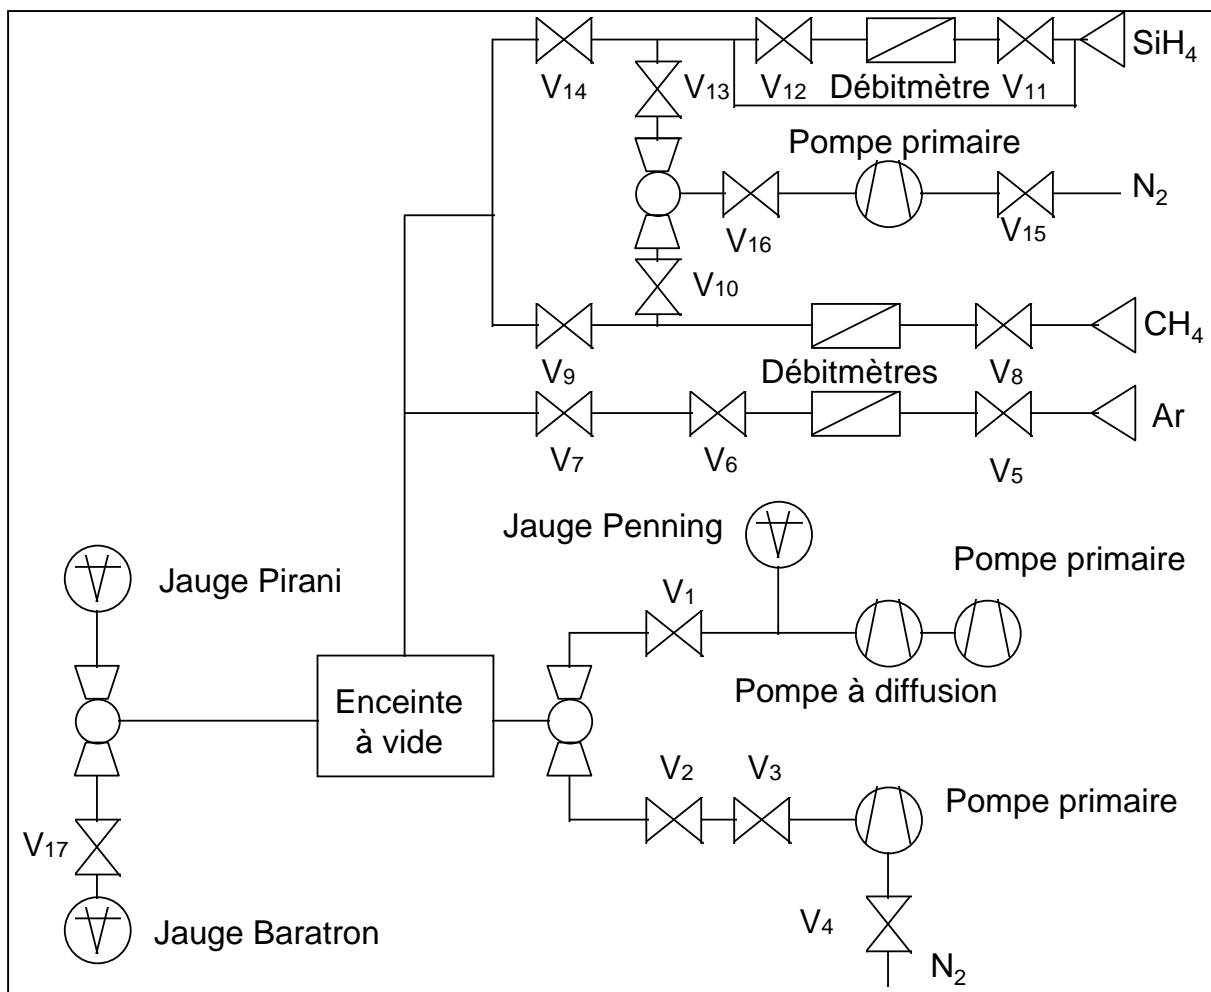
$V_{14}$ $V_{13}$ $V_{12}$ Débitmètre $V_{11}$ $SiH_4$

Pompe primaire

$N_2$

$V_{16}$ $V_{15}$

$V_{10}$

$CH_4$

$V_9$ Débitmètres $V_8$

Ar

$V_7$ $V_6$ $V_5$

Jauge Penning

Pompe primaire

Jauge Pirani

$V_1$

Pompe à diffusion

Enceinte à vide

$V_2$ $V_3$ Pompe primaire

$V_{17}$

$V_4$

Jauge Baratron

$N_2$